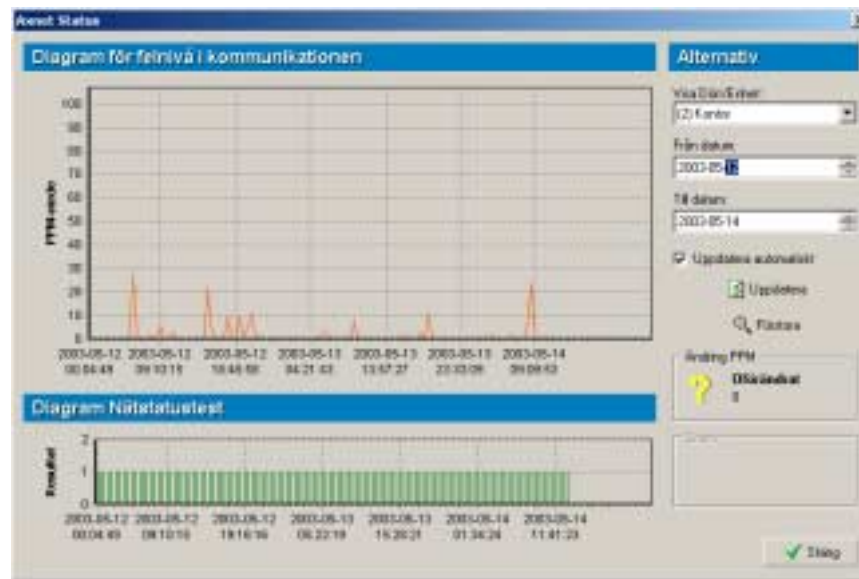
Avmit Status

Diagram för felnivå i kommunikationen

100
90
80
70
60
50
40
30
20
10
0

PPM-värde

2003-05-12 00:04:49
2003-05-12 09:10:15
2003-05-12 18:46:58
2003-05-13 04:21:43
2003-05-13 13:57:27
2003-05-13 23:33:09
2003-05-14 09:08:53

Diagram Nätstatustest

2
1
0

Resultat

2003-05-12 00:04:49
2003-05-12 09:10:10
2003-05-12 19:16:16
2003-05-13 05:22:18
2003-05-13 15:28:21
2003-05-14 01:34:28
2003-05-14 11:41:23

Alternativ

Visa Data/Enhet:
(Z) Kontor

Från datum:
2003-05-12

Till datum:
2003-05-14

Uppdatera automatiskt

Uppdatera

Förstora

Ändring PPM

Oförändrat
0

Stäng